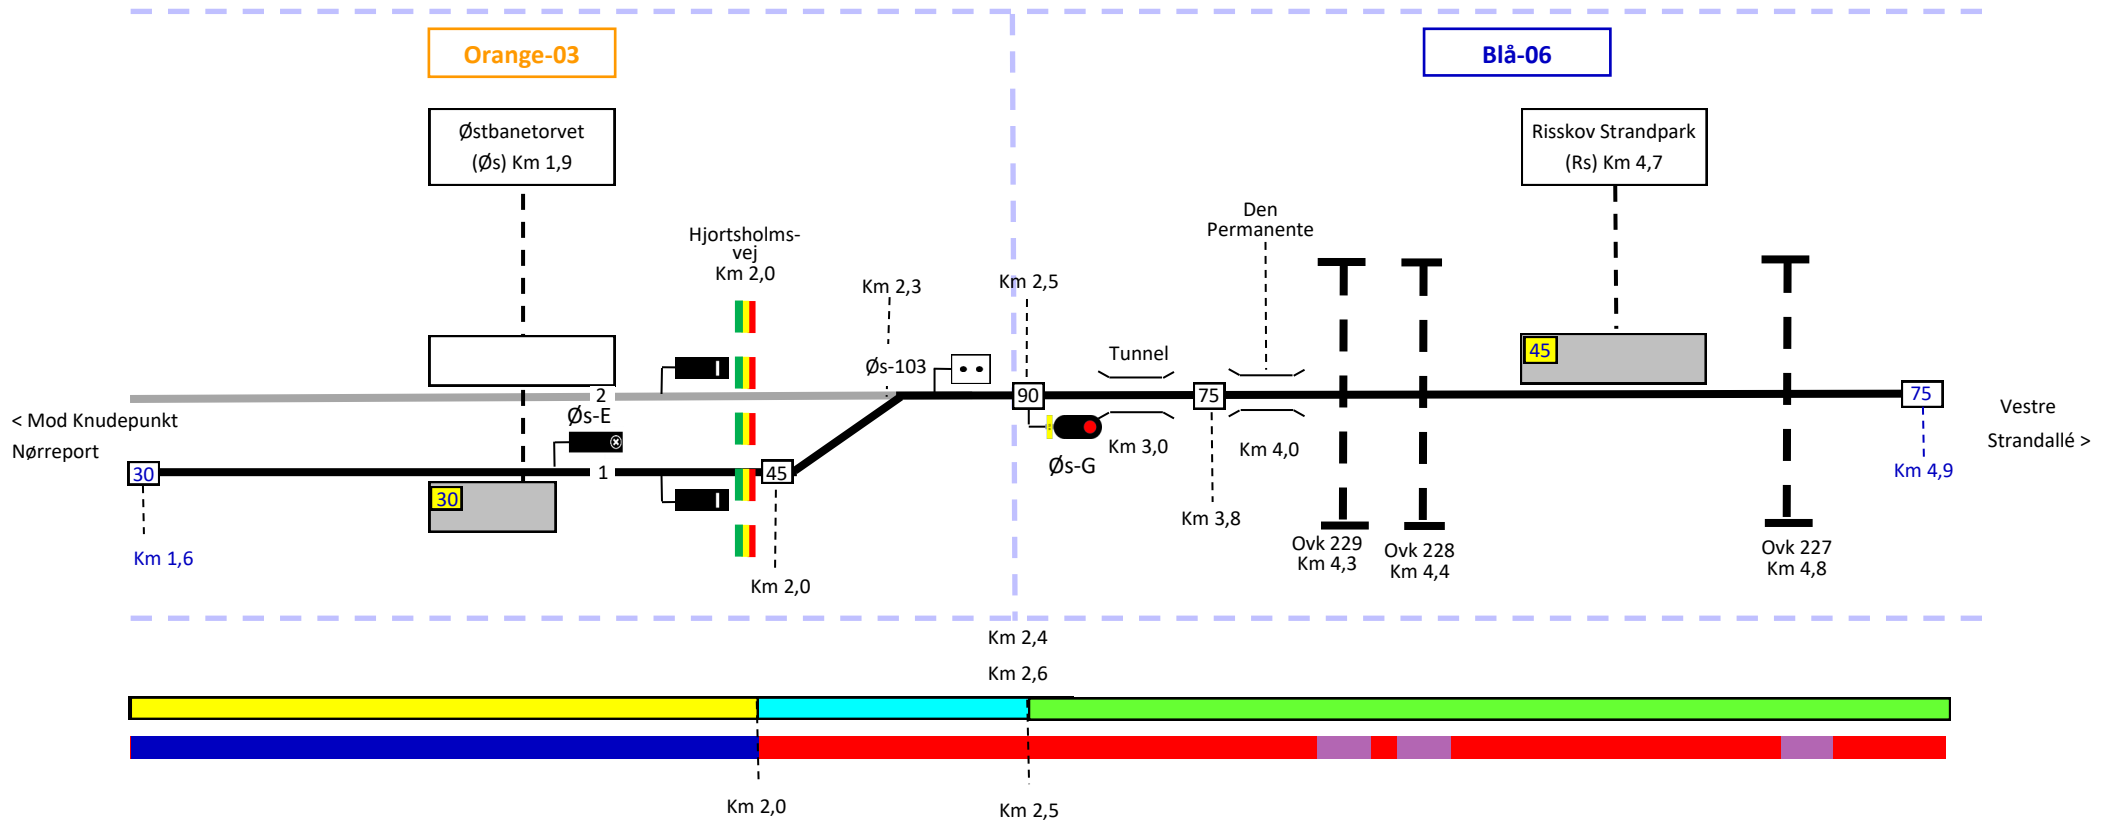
Orange-03

Blå-06

Østbanetorvet
(Øs) Km 1,9

Risskov Strandpark
(Rs) Km 4,7

Hjortsholms-vej
Km 2,0

Km 2,3

Km 2,5

Den Permanente

Tunnel

Øs-103

2

Øs-E

1

< Mod Knudepunkt
Nørreport

30

30

45

90

75

45

75

Vestre
Strandallé >

Km 4,9

Øs-G

Km 3,0

Km 4,0

Km 3,8

Ovk 229
Km 4,3

Ovk 228
Km 4,4

Ovk 227
Km 4,8

Km 1,6

Km 2,0

Km 2,4

Km 2,6

Km 2,0

Km 2,5